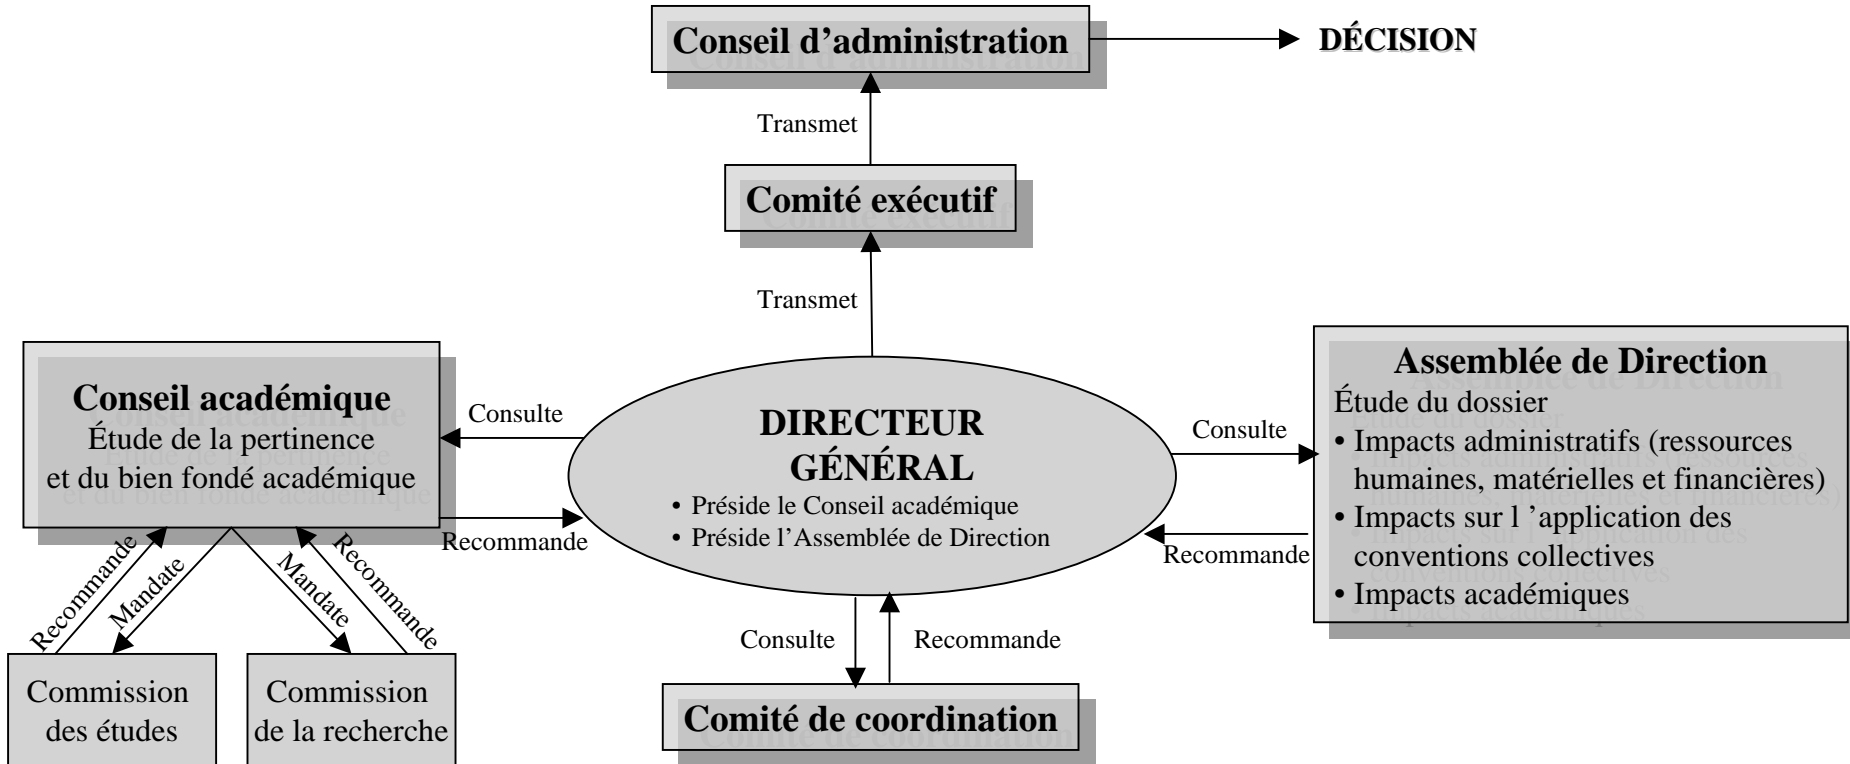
Conseil d'administration

DÉCISION

Transmet

Comité exécutif

Transmet

Conseil académique
Étude de la pertinence et du bien fondé académique

Consulte

Recommande

DIRECTEUR GÉNÉRAL
• Préside le Conseil académique
• Préside l'Assemblée de Direction

Consulte

Recommande

Assemblée de Direction
Étude du dossier
• Impacts administratifs (ressources humaines, matérielles et financières)
• Impacts sur l 'application des conventions collectives
• Impacts académiques

Recommande

Mandate

Mandate

Recommande

Commission des études

Commission de la recherche

Consulte

Recommande

Comité de coordination